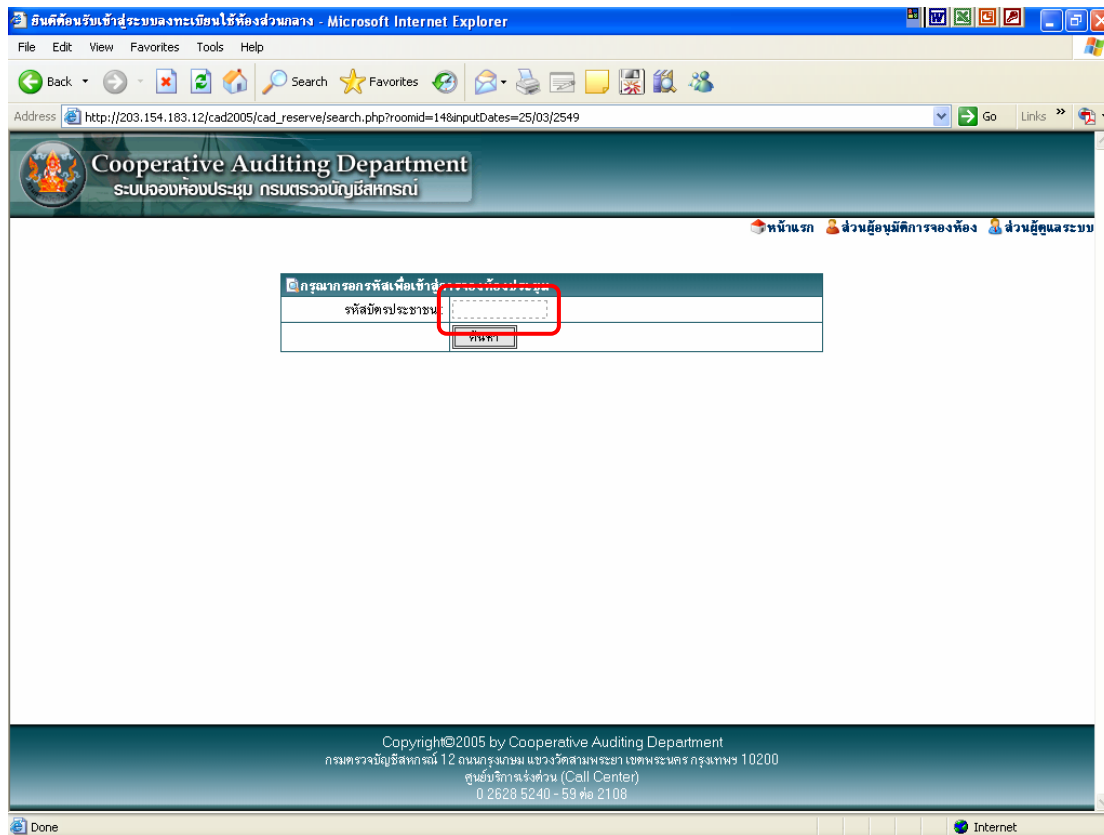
ยินดีต้อนรับเข้าสู่ระบบลงทะเบียนใช้ห้องส่วนกลาง - Microsoft Internet Explorer

File Edit View Favorites Tools Help

Back Search Favorites

Address http://203.154.183.12/cad2005/cad_reserve/search.php?roomid=14&inputDates=25/03/2549 Go Links

Cooperative Auditing Department
ระบบจองห้องประชุม กรมตรวจบัญชีสหกรณ์

หน้าแรก ส่วนผู้อนุมัติการจองห้อง ส่วนผู้ดูแลระบบ

กรุณากรอกรหัสเพื่อเข้า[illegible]

รหัสบัตรประชาชน

ค้นหา

Copyright©2005 by Cooperative Auditing Department
กรมตรวจบัญชีสหกรณ์ 12 ถนนกรุงเกษม แขวงวัดสามพระยา เขตพระนคร กรุงเทพฯ 10200
ศูนย์บริการเร่งด่วน (Call Center)
0 2628 5240 - 59 ต่อ 2108

Done Internet